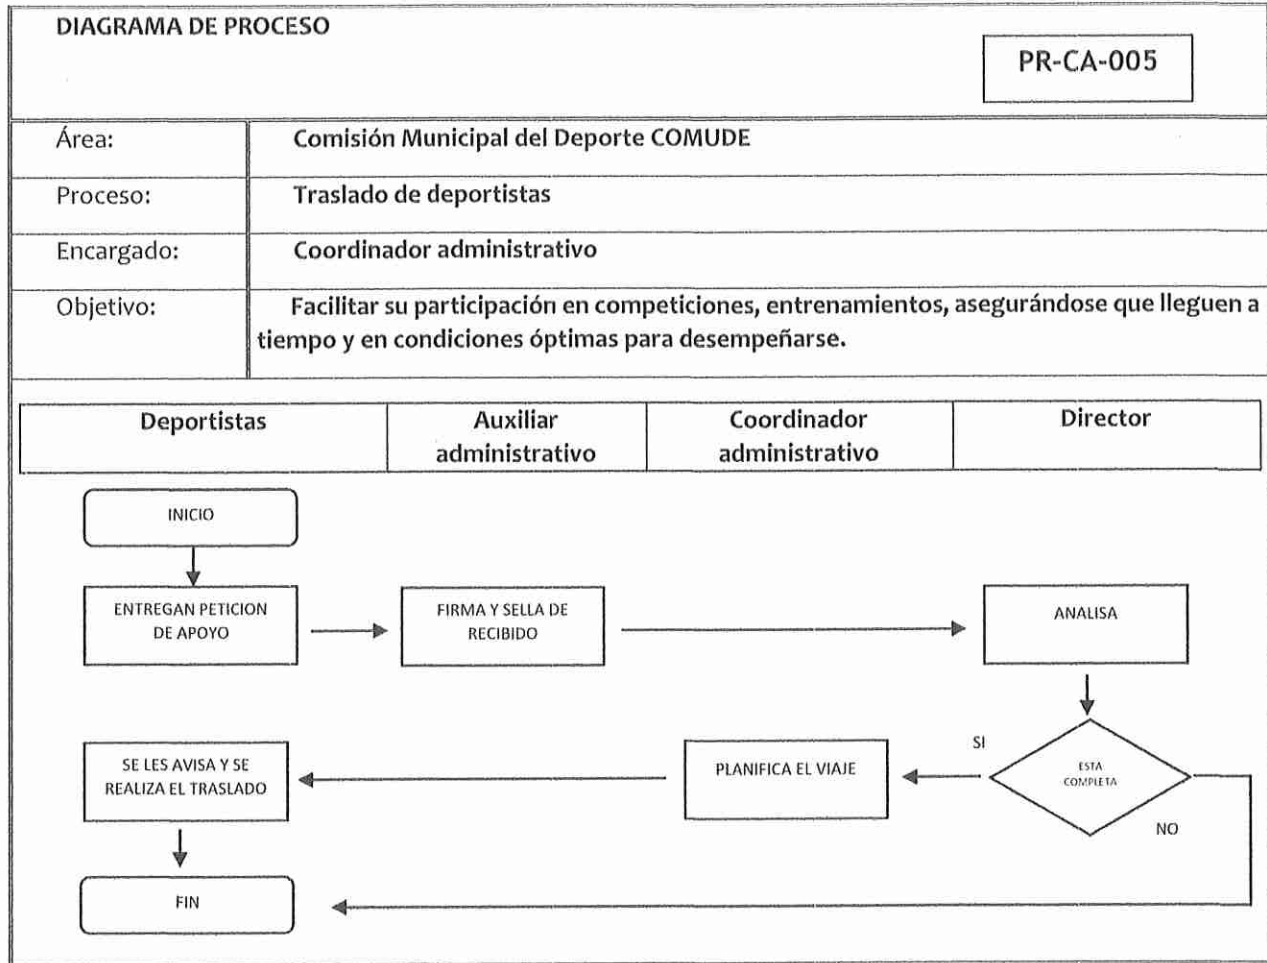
DIAGRAMA DE PROCESO

PR-CA-005

| Área: | Comisión Municipal del Deporte COMUDE |
|---|---|
| Proceso: | Traslado de deportistas |
| Encargado: | Coordinador administrativo |
| Objetivo: | Facilitar su participación en competiciones, entrenamientos, asegurándose que lleguen a tiempo y en condiciones óptimas para desempeñarse. |

| Deportistas | Auxiliar administrativo | Coordinador administrativo | Director |
|---|---|---|---|

INICIO

ENTREGAN PETICION DE APOYO

FIRMA Y SELLA DE RECIBIDO

ANALISA

SI

ESTA COMPLETA

NO

PLANIFICA EL VIAJE

SE LES AVISA Y SE REALIZA EL TRASLADO

FIN